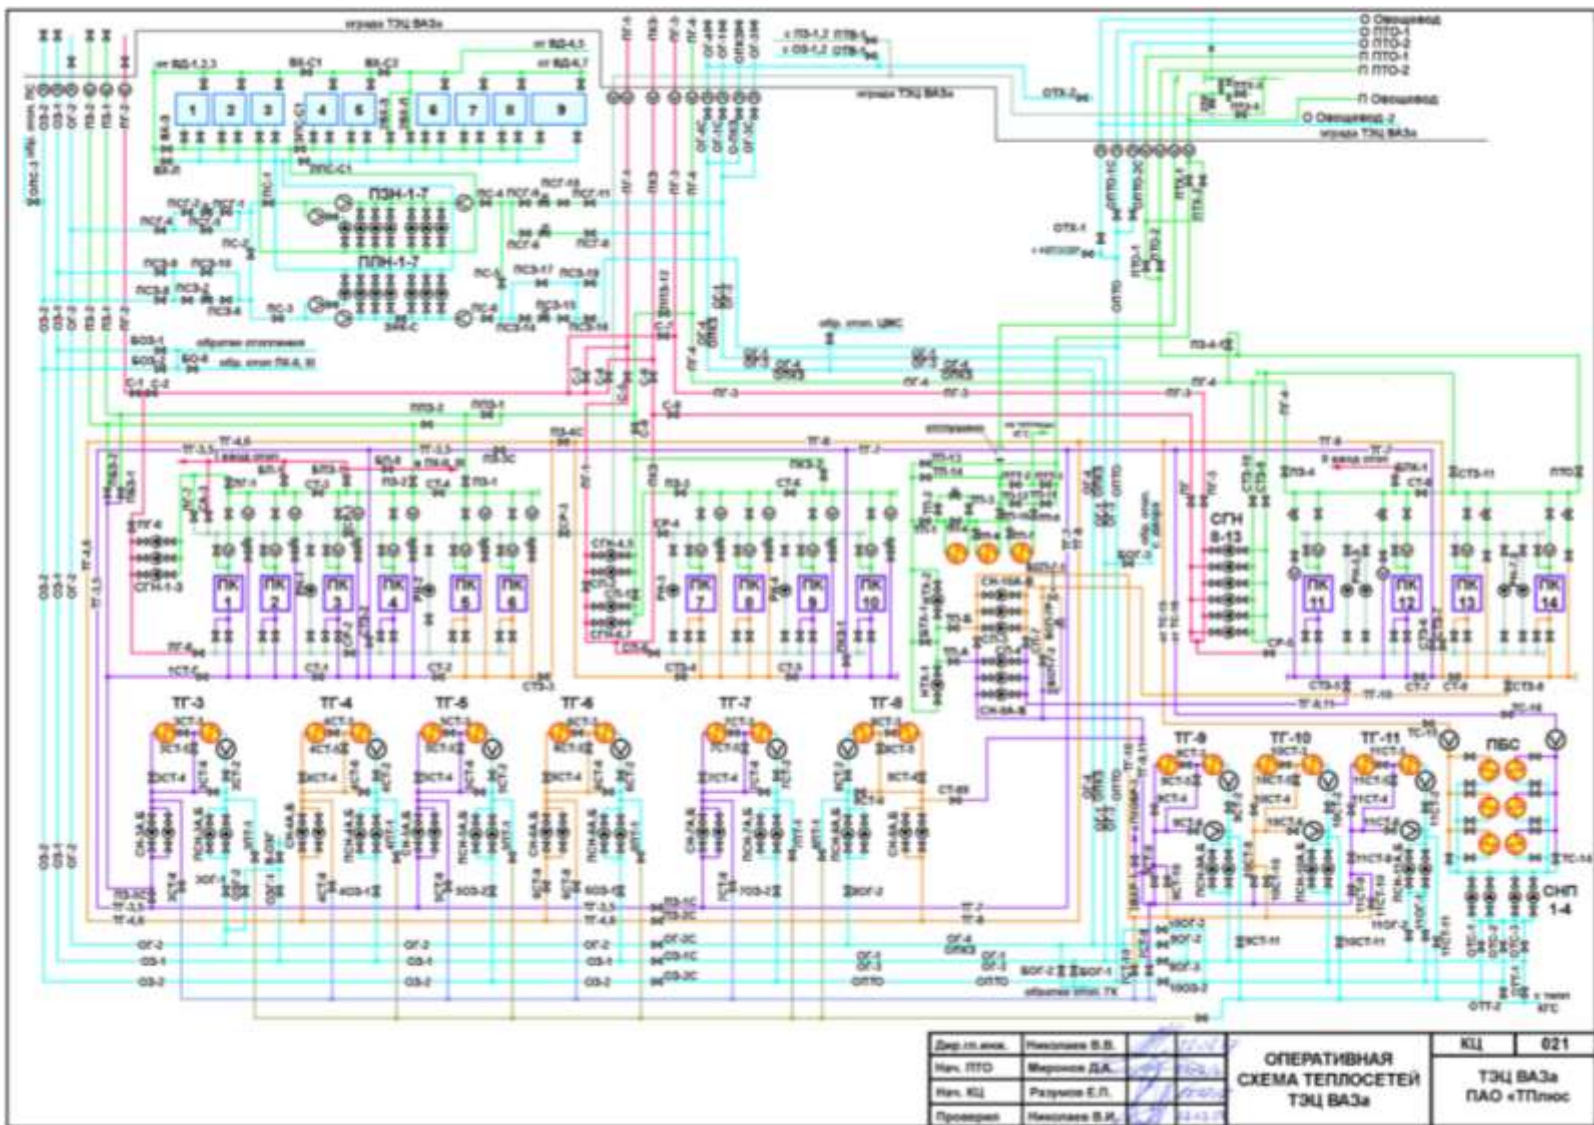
ограда ТЭЦ ВАЗа

О Овощевод
О ПТО-1
О ПТО-2
П ПТО-1
П ПТО-2

П Овощевод
О Овощевод-2
ограда ТЭЦ ВАЗа

ограда ТЭЦ ВАЗа

1 2 3 4 5 6 7 8 9

ПЭН-1-7
ПЛН-1-7

обр. отоп. ЦЖС

СГН 8-13

ПК 1
ПК 2
ПК 3
ПК 4
ПК 5
ПК 6
ПК 7
ПК 8
ПК 9
ПК 10
ПК 11
ПК 12
ПК 13
ПК 14

ТГ-3
ТГ-4
ТГ-5
ТГ-6
ТГ-7
ТГ-8
ТГ-9
ТГ-10
ТГ-11
ПБС
СНП 1-4

ОГ-2
ОЗ-1
ОЗ-2
ОПТО

| Дир.гл.инж. | Николаев В.В. | | ОПЕРАТИВНАЯ СХЕМА ТЕПЛОСЕТЕЙ ТЭЦ ВАЗа | КЦ | 021 |
|---|---|---|---|---|---|
| Нач. ПТО | Миронов Д.А. | | | ТЭЦ ВАЗа ПАО «ТПлюс» | |
| Нач. КЦ | Разумов Е.П. | | | | |
| Проверил | Николаев В.И. | | | | |